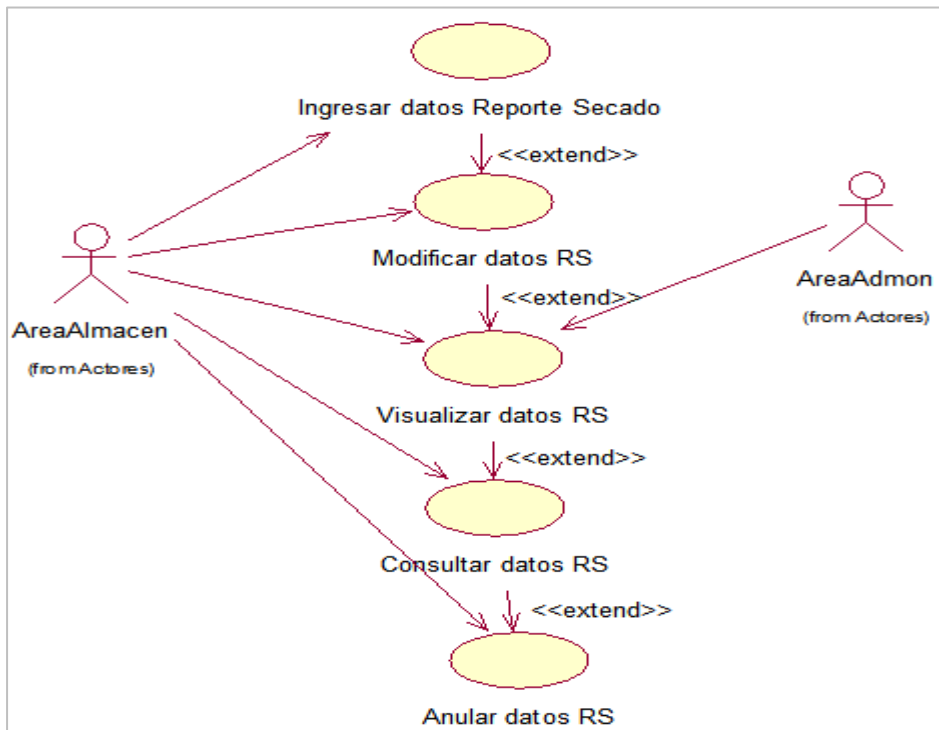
Ingresar datos Reporte Secado

<<extend>>

Modificar datos RS

AreaAlmacen

(from Actores)

AreaAdmon

(from Actores)

<<extend>>

Visualizar datos RS

<<extend>>

Consultar datos RS

<<extend>>

Anular datos RS